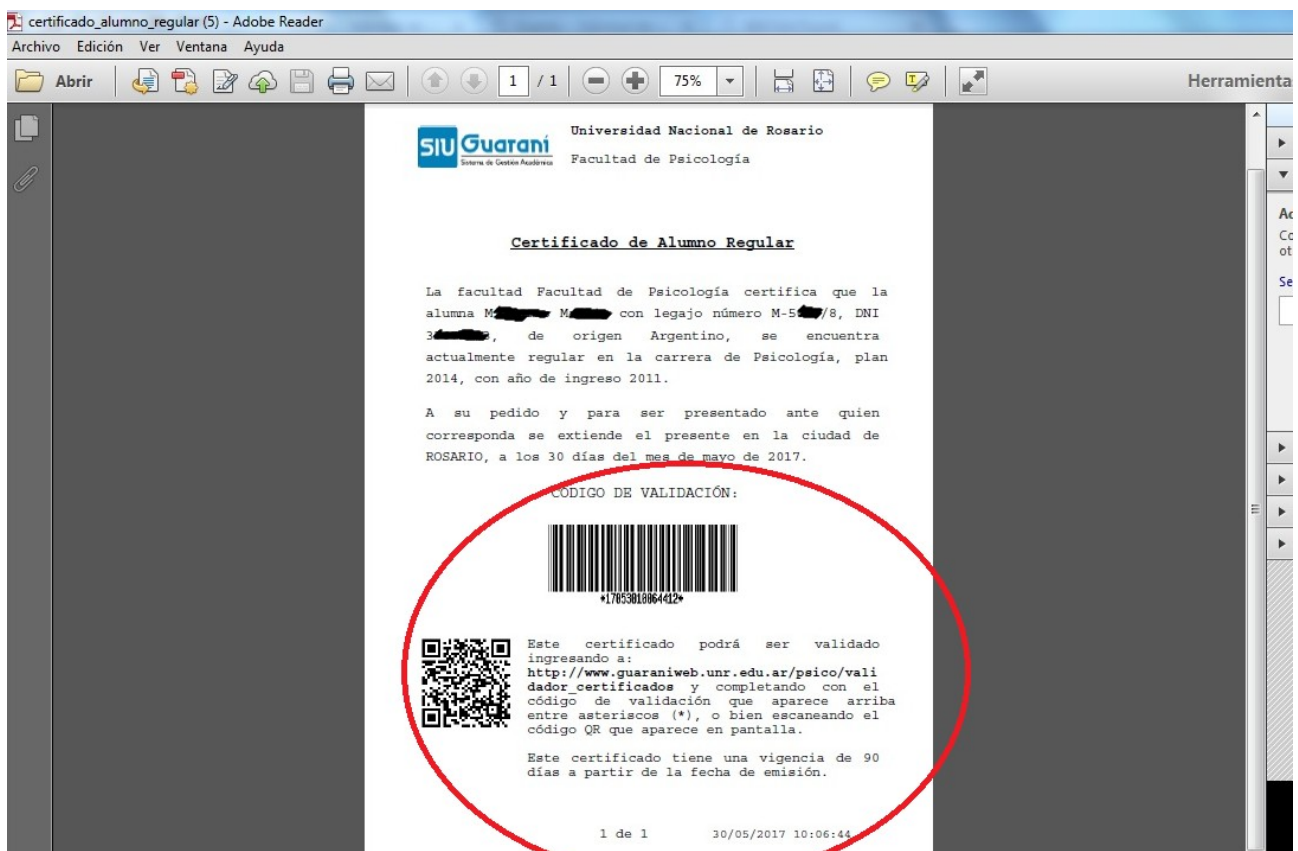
certificado_alumno_regular (5) - Adobe Reader

Archivo Edición Ver Ventana Ayuda

Abrir 1 / 1 75% Herramienta

SIU Guaraní
Sistema de Gestión Académica

Universidad Nacional de Rosario
Facultad de Psicología

Certificado de Alumno Regular

La facultad Facultad de Psicología certifica que la alumna M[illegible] M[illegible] con legajo número M-5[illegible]/8, DNI 3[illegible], de origen Argentino, se encuentra actualmente regular en la carrera de Psicología, plan 2014, con año de ingreso 2011.

A su pedido y para ser presentado ante quien corresponda se extiende el presente en la ciudad de ROSARIO, a los 30 días del mes de mayo de 2017.

CODIGO DE VALIDACIÓN:

*17053010064412*

Este certificado podrá ser validado ingresando a: **http://www.guaraniweb.unr.edu.ar/psico/validador_certificados** y completando con el código de validación que aparece arriba entre asteriscos (*), o bien escaneando el código QR que aparece en pantalla.

Este certificado tiene una vigencia de 90 días a partir de la fecha de emisión.

1 de 1 30/05/2017 10:06:44

Ac
Co
ot
Se